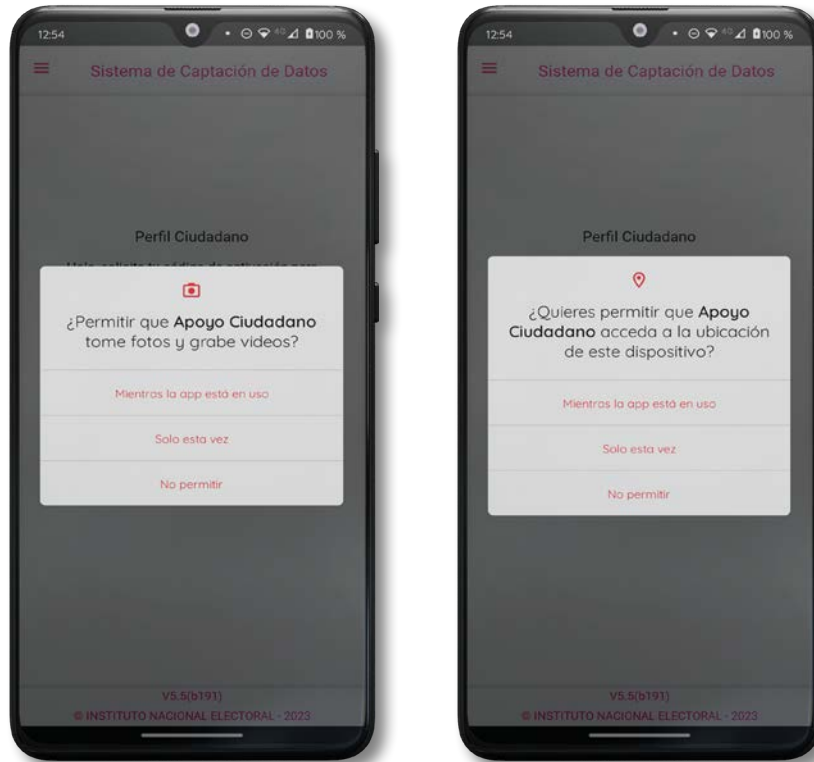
12:54

100 %

Sistema de Captación de Datos

Perfil Ciudadano

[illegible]

¿Permitir que **Apoyo Ciudadano** tome fotos y grabe videos?

Mientras la app está en uso

Solo esta vez

No permitir

V5.5(b191)

© INSTITUTO NACIONAL ELECTORAL - 2023

12:54

100 %

Sistema de Captación de Datos

Perfil Ciudadano

¿Quieres permitir que **Apoyo Ciudadano** acceda a la ubicación de este dispositivo?

Mientras la app está en uso

Solo esta vez

No permitir

V5.5(b191)

© INSTITUTO NACIONAL ELECTORAL - 2023